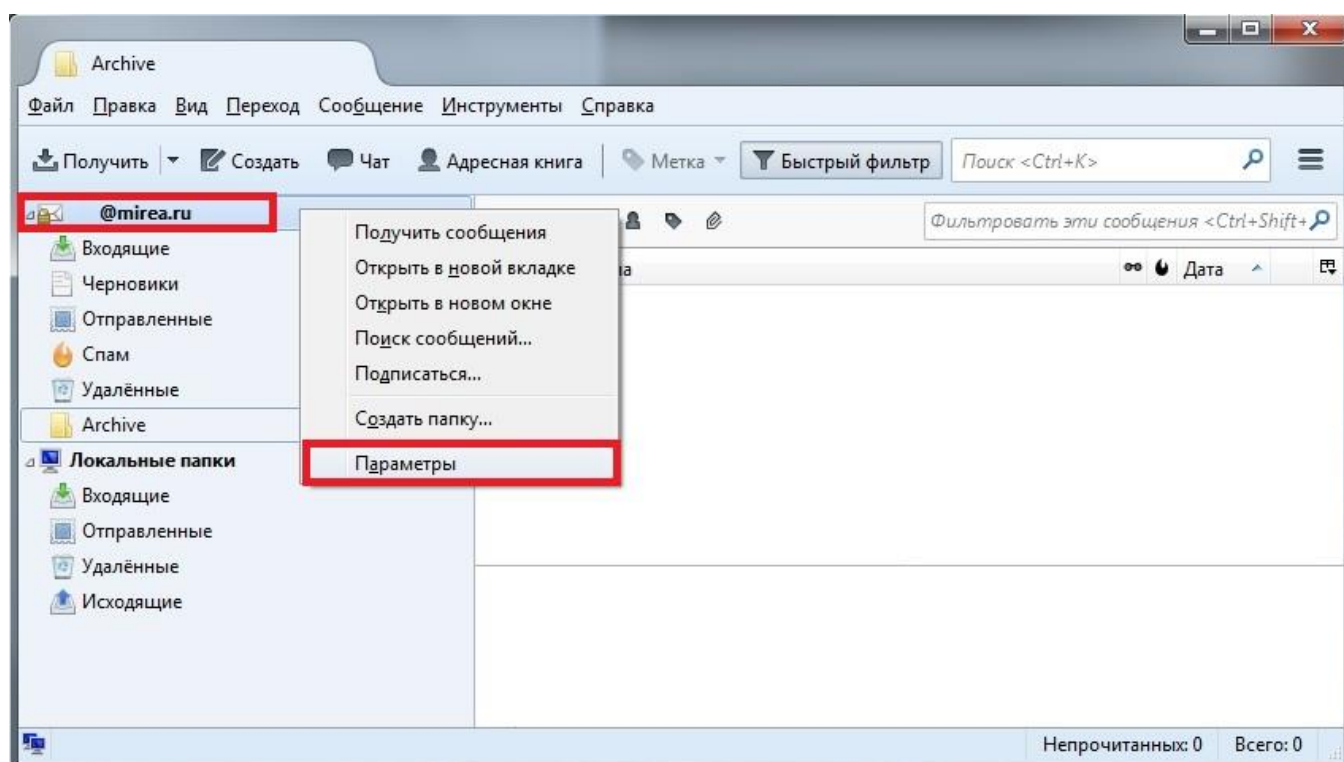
Archive

Файл Правка Вид Переход Сообщение Инструменты Справка

Получить Создать Чат Адресная книга Метка Быстрый фильтр Поиск <Ctrl+K>

@mirea.ru
Входящие
Черновики
Отправленные
Спам
Удалённые
Archive
Локальные папки
Входящие
Отправленные
Удалённые
Исходящие

Получить сообщения
Открыть в новой вкладке
Открыть в новом окне
Поиск сообщений...
Подписаться...
Создать папку...
Параметры

Фильтровать эти сообщения <Ctrl+Shift+

а

Дата

Непрочитанных: 0 Всего: 0